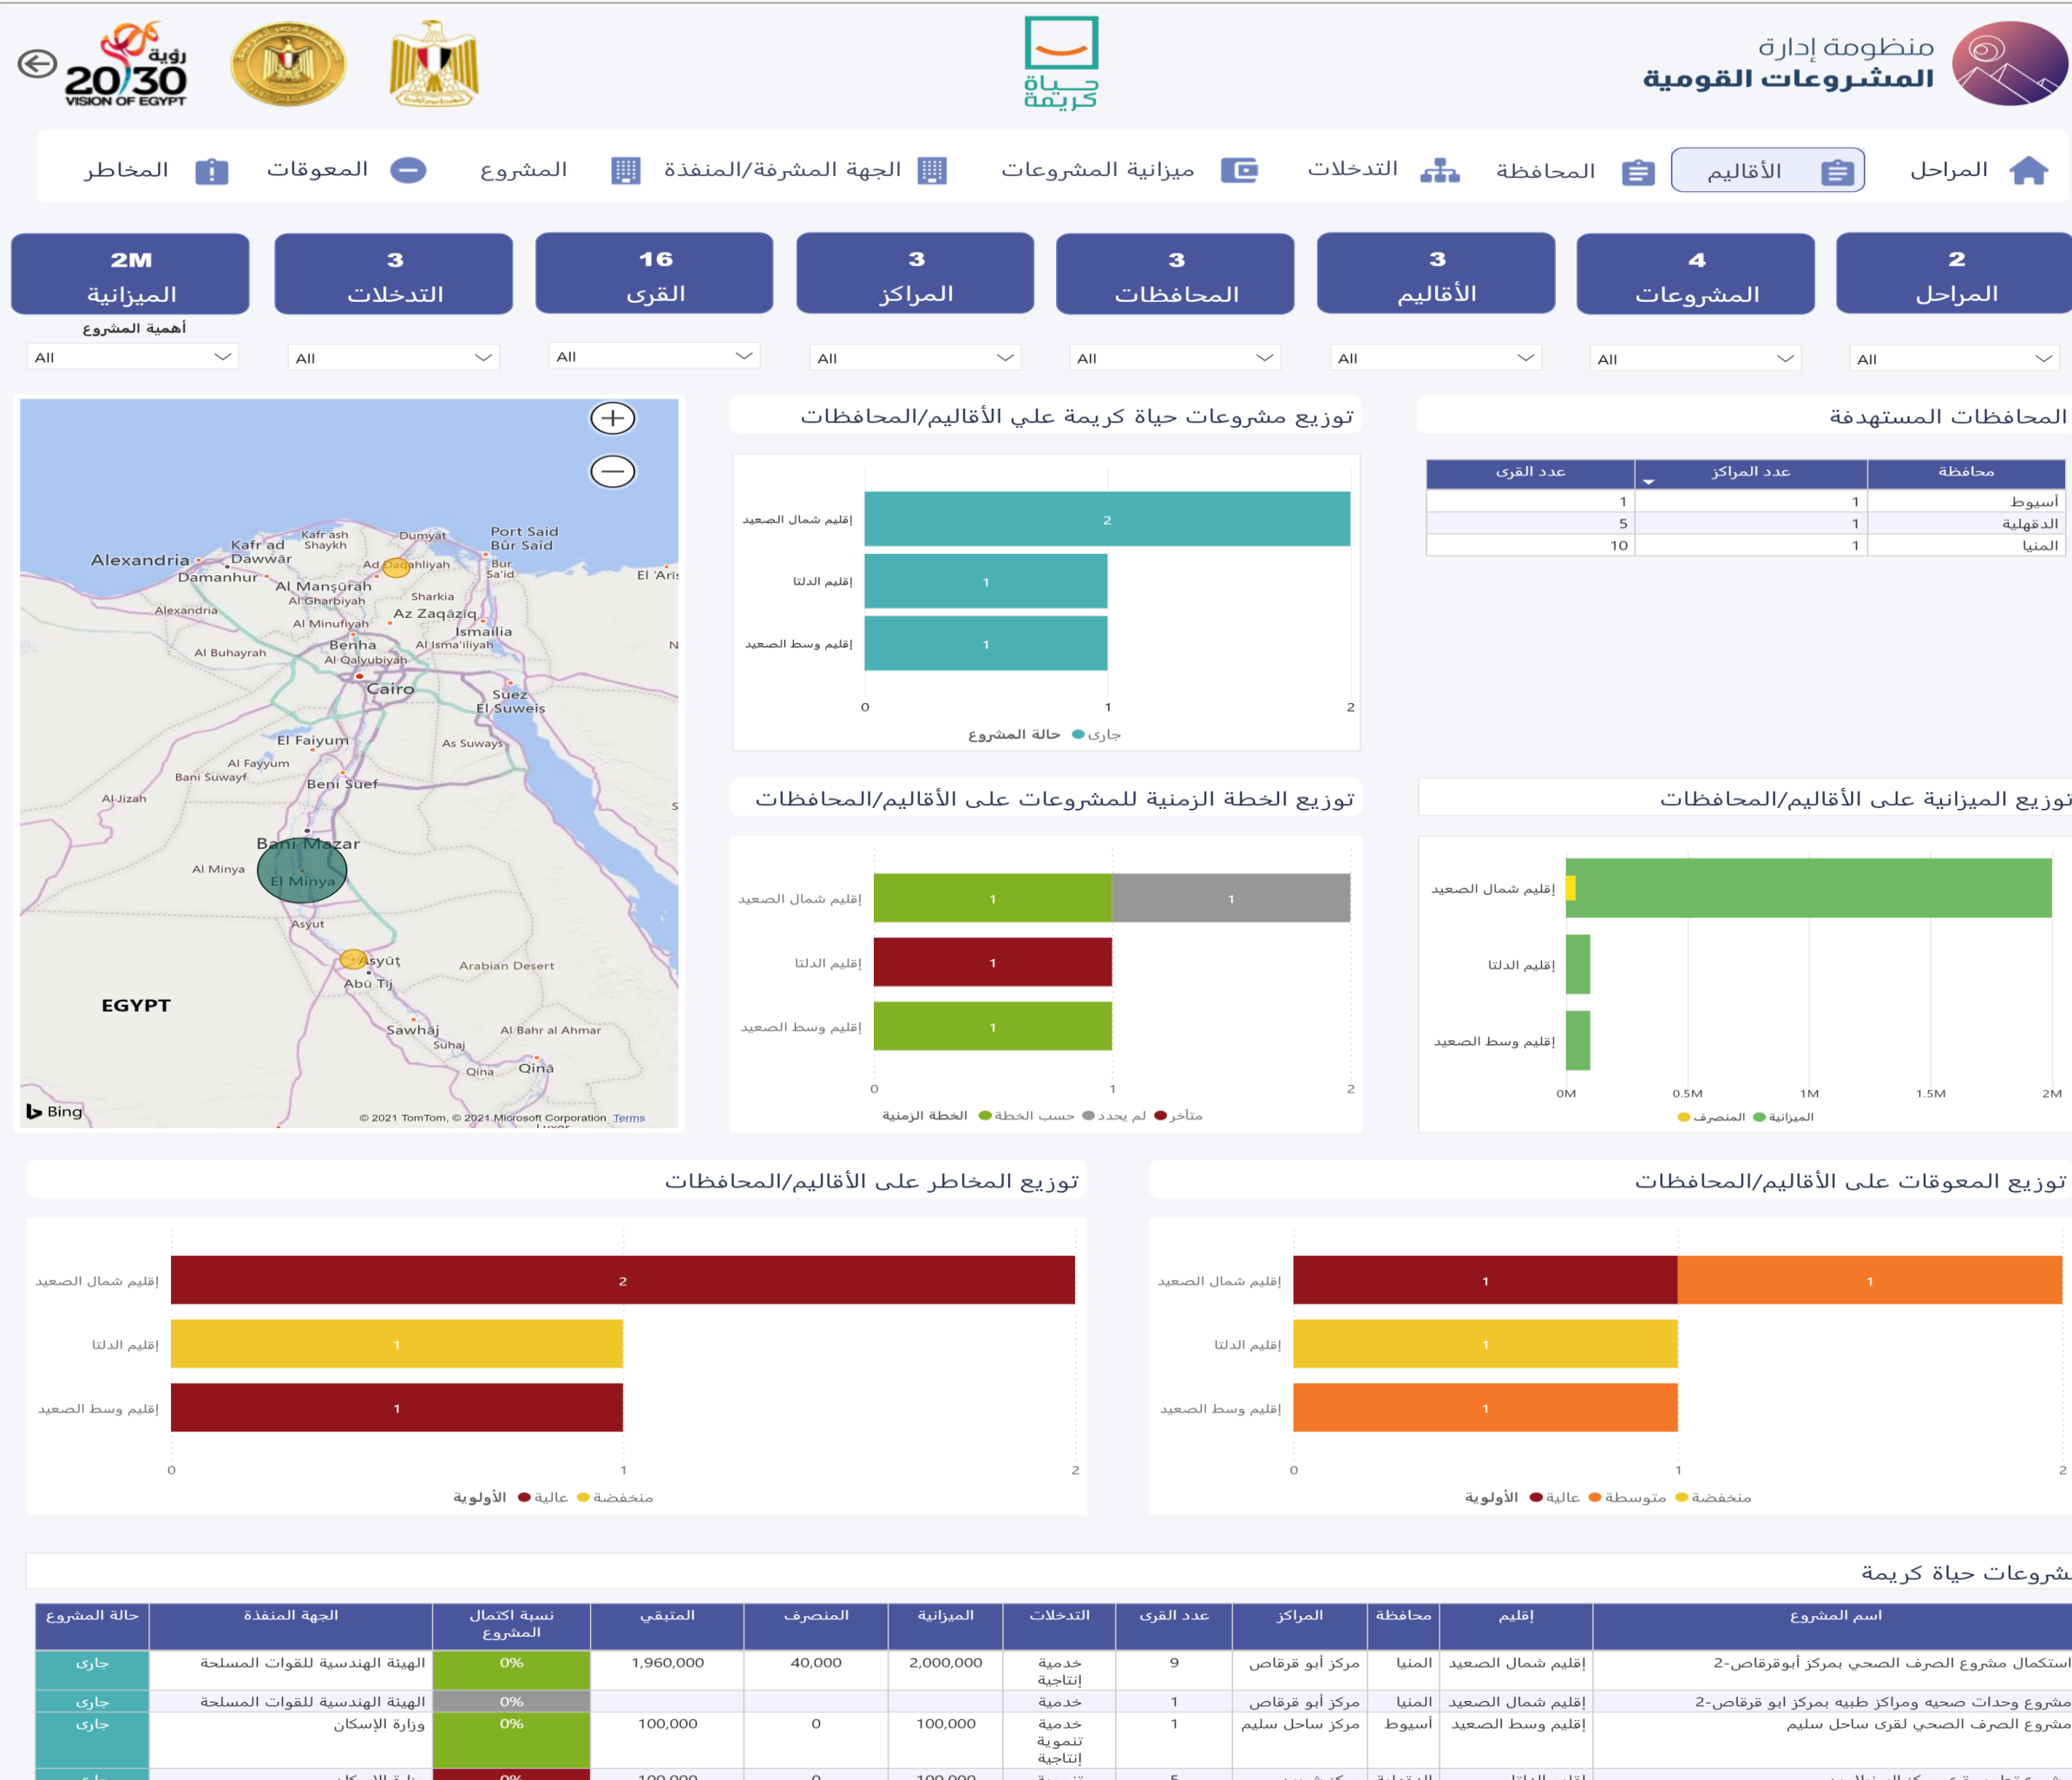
منظومة إدارة
المشروعات القومية

حياة كريمة

رؤية 2030 VISION OF EGYPT

المراحل الأقاليم المحافظة التدخلات ميزانية المشروعات الجهة المشرفة/المنفذة المشروع المعوقات المخاطر

| 2 المراحل | 4 المشروعات | 3 الأقاليم | 3 المحافظات | 3 المراكز | 16 القرى | 3 التدخلات | 2M الميزانية |
|---|---|---|---|---|---|---|---|

أهمية المشروع

All All All All All All All All

المحافظات المستهدفة

| محافظة | عدد المراكز | عدد القرى |
|---|---|---|
| أسيوط | 1 | 1 |
| الدقهلية | 1 | 5 |
| المنيا | 1 | 10 |

توزيع مشروعات حياة كريمة علي الأقاليم/المحافظات

إقليم شمال الصعيد 2
إقليم الدلتا 1
إقليم وسط الصعيد 1
0 1 2
حالة المشروع ● جارى

Port Said Bur Said Dumyat Kafr ash Shaykh Kafr ad Dawwar Alexandria Damanhur Ad Daqahliyah Bur Sa'id El 'Aris Al Manşūrah Al Gharbiyah Alexandria Sharkia Az Zaqāziq Al Minufiyah Ismailia Al Buhayrah Benha Al Isma'iliyah Al Qalyubiyah Cairo Suez El Suweis El Faiyum As Suways Al Fayyum Bani Suwayf Beni Suef Al Jizah Bani Mazar Al Minya El Minya Asyut Asyūt Arabian Desert Abu Tij EGYPT Sawhaj Al Bahr al Ahmar Suhaj Qina Qina Bing © 2021 TomTom, © 2021 Microsoft Corporation Terms

توزيع الخطة الزمنية للمشروعات على الأقاليم/المحافظات

إقليم شمال الصعيد 1 1
إقليم الدلتا 1
إقليم وسط الصعيد 1
0 1 2
الخطة الزمنية ● حسب الخطة ● لم يحدد ● متأخر

توزيع الميزانية على الأقاليم/المحافظات

إقليم شمال الصعيد
إقليم الدلتا
إقليم وسط الصعيد
0M 0.5M 1M 1.5M 2M
● المنصرف ● الميزانية

توزيع المخاطر على الأقاليم/المحافظات

إقليم شمال الصعيد 2
إقليم الدلتا 1
إقليم وسط الصعيد 1
0 1 2
الأولوية ● عالية ● منخفضة

توزيع المعوقات على الأقاليم/المحافظات

إقليم شمال الصعيد 1 1
إقليم الدلتا 1
إقليم وسط الصعيد 1
0 1 2
الأولوية ● عالية ● متوسطة ● منخفضة

شروعات حياة كريمة

| اسم المشروع | إقليم | محافظة | المراكز | عدد القرى | التدخلات | الميزانية | المنصرف | المتبقى | نسبة اكتمال المشروع | الجهة المنفذة | حالة المشروع |
|---|---|---|---|---|---|---|---|---|---|---|---|
| استكمال مشروع الصرف الصحى بمركز أبوقرقاص-2 | إقليم شمال الصعيد | المنيا | مركز أبو قرقاص | 9 | خدمية إنتاجية | 2,000,000 | 40,000 | 1,960,000 | 0% | الهيئة الهندسية للقوات المسلحة | جارى |
| مشروع وحدات صحيه ومراكز طبيه بمركز ابو قرقاص-2 | إقليم شمال الصعيد | المنيا | مركز أبو قرقاص | 1 | خدمية | | | | 0% | الهيئة الهندسية للقوات المسلحة | جارى |
| مشروع الصرف الصحى لقرى ساحل سليم | إقليم وسط الصعيد | أسيوط | مركز ساحل سليم | 1 | خدمية تنموية إنتاجية | 100,000 | 0 | 100,000 | 0% | وزارة الإسكان | جارى |
| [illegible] | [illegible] | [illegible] | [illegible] | 5 | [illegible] | 100,000 | 0 | 100,000 | 0% | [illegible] | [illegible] |